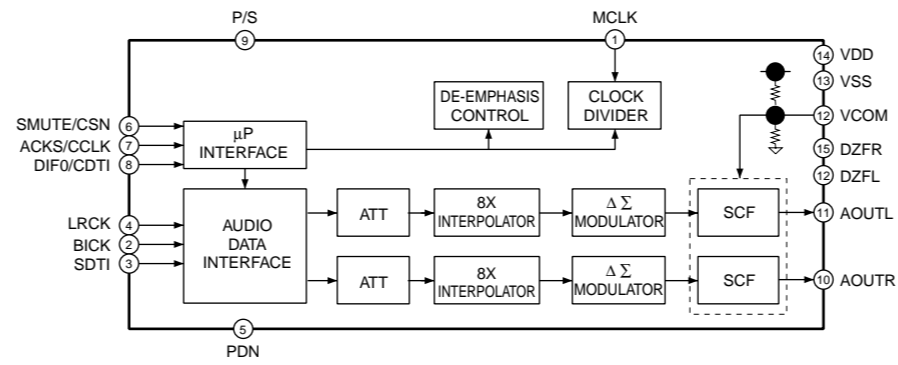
P/S
9
MCLK
1
14 VDD
13 VSS
12 VCOM
15 DZFR
12 DZFL
11 AOUTL
10 AOUTR

DE-EMPHASIS CONTROL
CLOCK DIVIDER

SMUTE/CSN 6
ACKS/CCLK 7
DIF0/CDTI 8

μP INTERFACE

LRCK 4
BICK 2
SDTI 3

AUDIO DATA INTERFACE

ATT
8X INTERPOLATOR
$\Delta\Sigma$ MODULATOR
SCF

ATT
8X INTERPOLATOR
$\Delta\Sigma$ MODULATOR
SCF

5
PDN